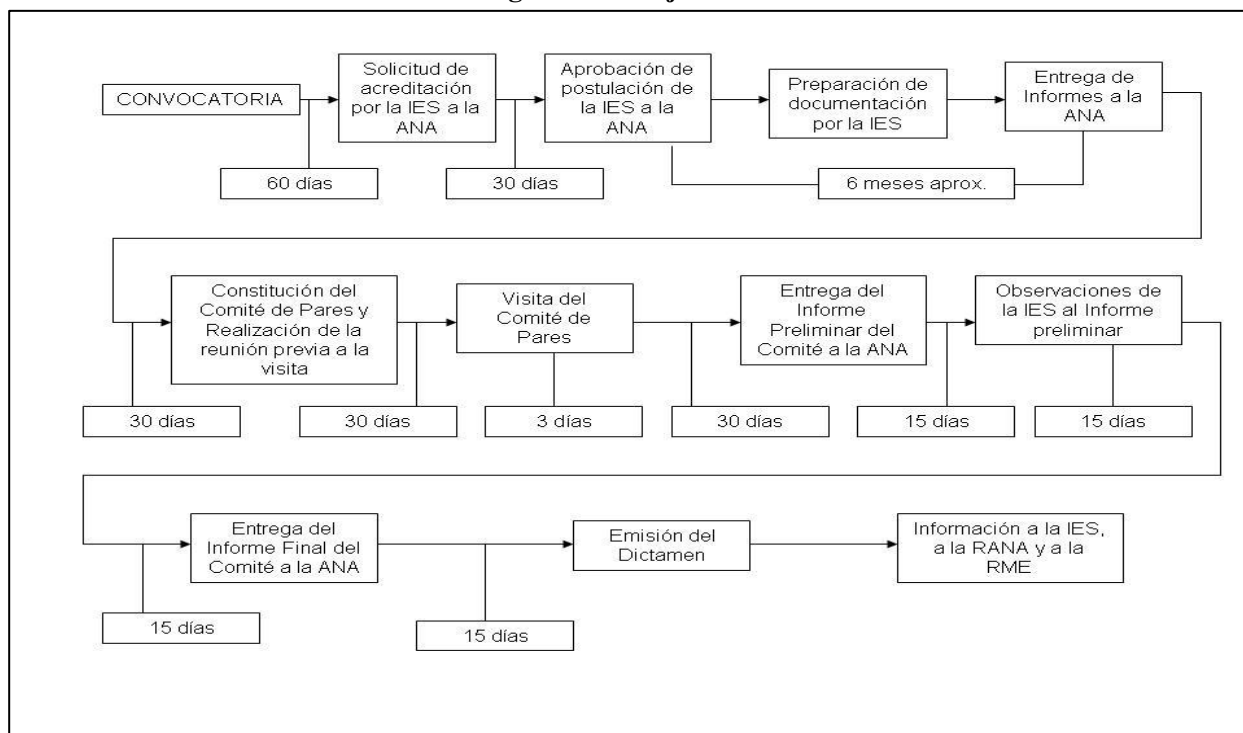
CONVOCATORIA

Solicitud de acreditación por la IES a la ANA

Aprobación de postulación de la IES a la ANA

Preparación de documentación por la IES

Entrega de Informes a la ANA

60 días

30 días

6 meses aprox.

Constitución del Comité de Pares y Realización de la reunión previa a la visita

Visita del Comité de Pares

Entrega del Informe Preliminar del Comité a la ANA

Observaciones de la IES al Informe preliminar

30 días

30 días

3 días

30 días

15 días

15 días

Entrega del Informe Final del Comité a la ANA

Emisión del Dictamen

Información a la IES, a la RANA y a la RME

15 días

15 días